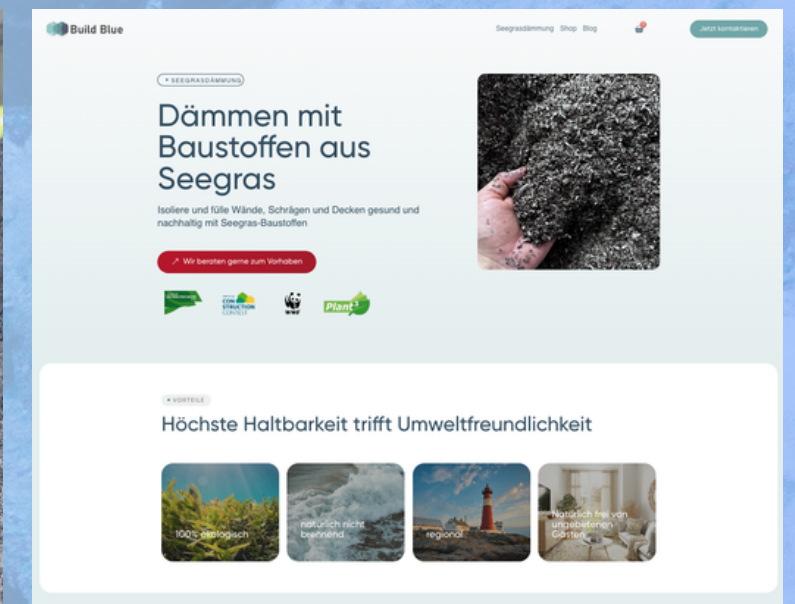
Build Blue

Seegrasdämmung Shop Blog

Jetzt kontaktieren

• SEEGRASDÄMMUNG

Dämmen mit Baustoffen aus Seegras

Isoliere und fülle Wände, Schrägen und Decken gesund und nachhaltig mit Seegras-Baustoffen

↗ Wir beraten gerne zum Vorhaben

CON STRUCTION

WWF

Plant

• VORTEILE

Höchste Haltbarkeit trifft Umweltfreundlichkeit

100% ökologisch

natürlich nicht brennend

regional

Natürlich frei von ungebetenen Gästen